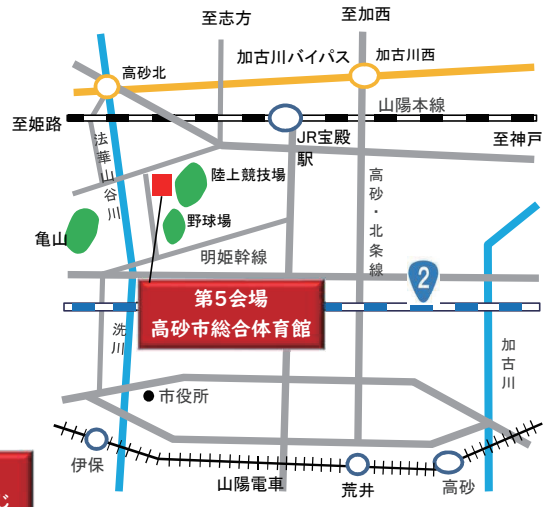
至志方

至加西

加古川バイパス

加古川西

高砂北

山陽本線

至姫路

JR宝殿駅

至神戸

法華山谷川

陸上競技場

高砂・北条線

野球場

亀山

明姫幹線

2

第5会場
高砂市総合体育館

洗川

加古川

● 市役所

伊保

山陽電車

荒井

高砂